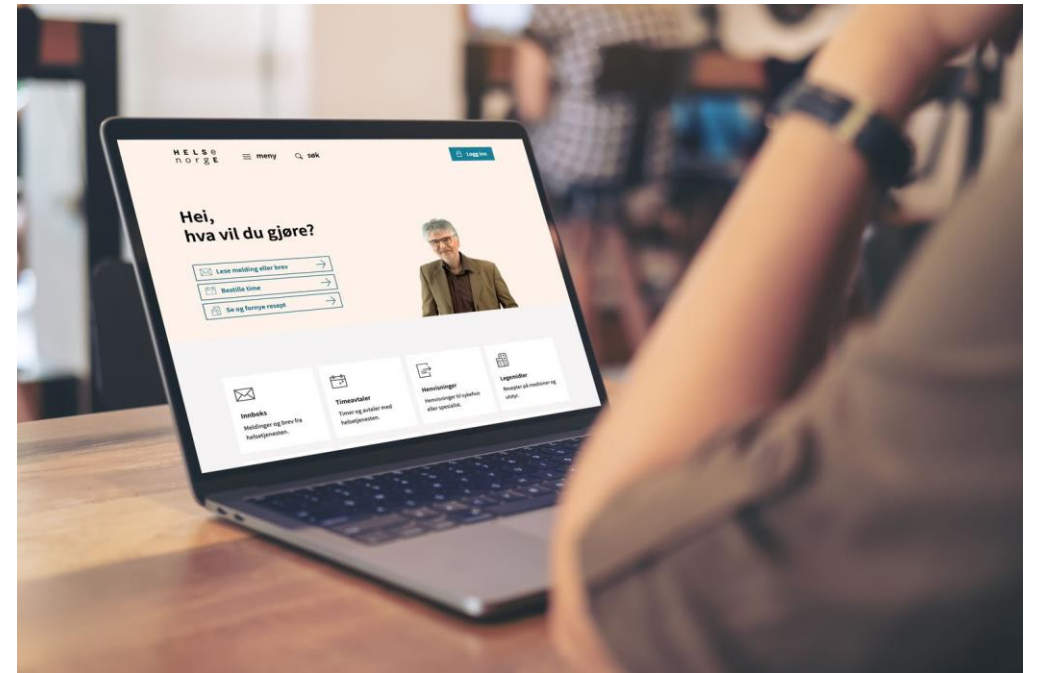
HELSE norge

meny

søk

Logg inn

Hei, hva vil du gjøre?

Lese melding eller brev

Bestille time

Se og fornye resept

Innboks

Meldinger og brev fra helsetjenesten.

Timeavtaler

Timer og avtaler med helsetjenesten.

Henvisninger

Henvisninger til sykehus eller spesialist.

Legemidler

Resepter på medisiner og utstyr.